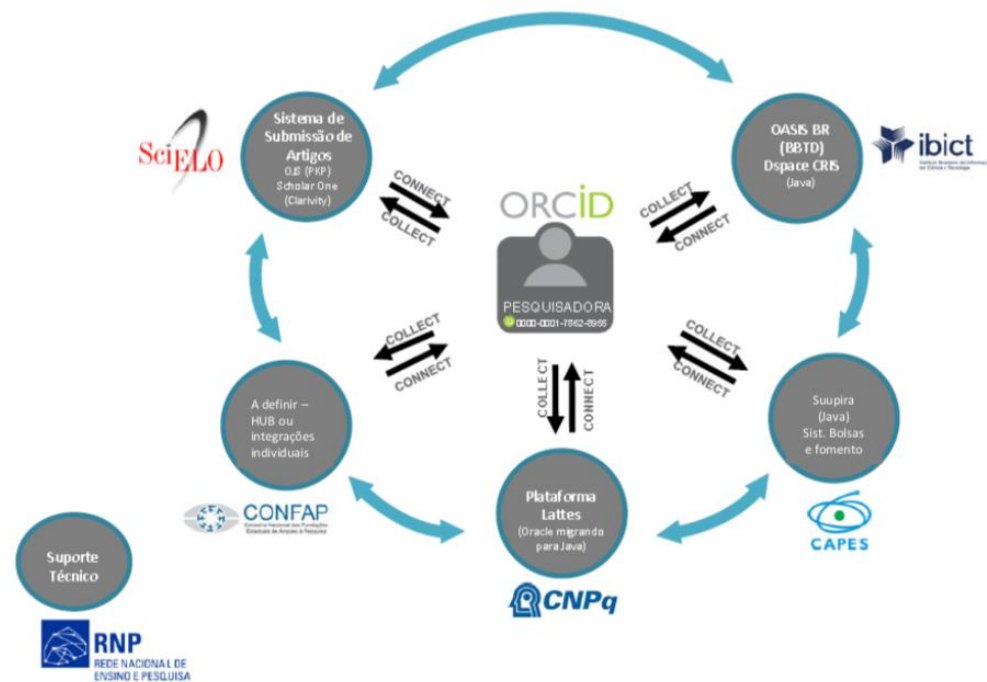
SciELO

Sistema de Submissão de Artigos
OJS (PKP)
Scholar One
(Clarivity)

CONNECT
COLLECT

ORCID

PESQUISADORA
0000-0001-7862-8965

COLLECT
CONNECT

OASIS BR
(BBTD)
Dspace CRIS
(Java)

ibict
Instituto Brasileiro de Informação em Ciência e Tecnologia

COLLECT
CONNECT

COLLECT
CONNECT

A definir – HUB ou integrações individuais

COLLECT
CONNECT

Suupira
(Java)
Sist. Bolsas e fomento

CONFAP
Conselho Nacional das Fundações Estaduais de Amparo à Pesquisa

Plataforma Lattes
(Oracle migrando para Java)

CAPES

CNPq

Suporte Técnico

RNP
REDE NACIONAL DE ENSINO E PESQUISA